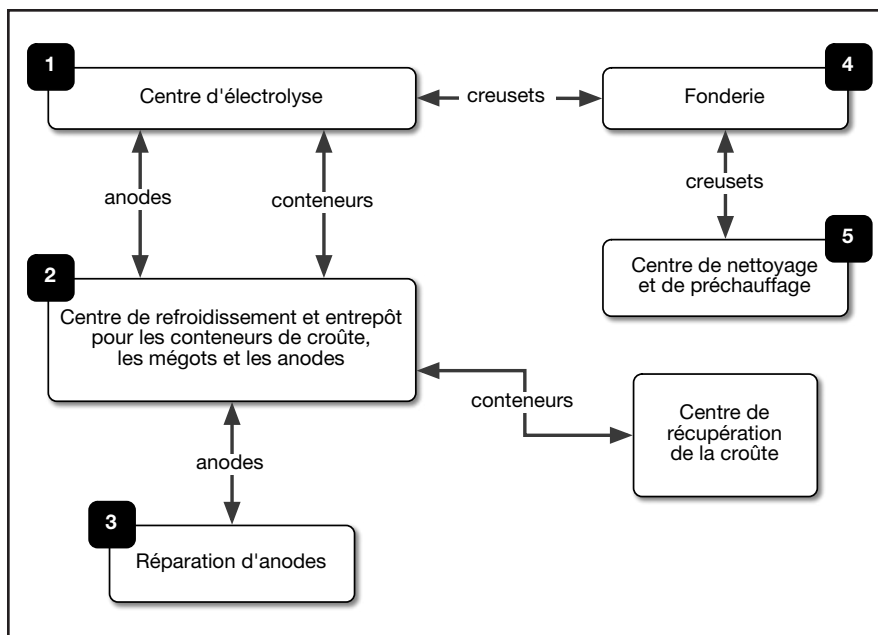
1
Centre d'électrolyse

creusets

4
Fonderie

anodes

conteneurs

creusets

5
Centre de nettoyage et de préchauffage

2
Centre de refroidissement et entrepôt pour les conteneurs de croûte, les mégots et les anodes

conteneurs

Centre de récupération de la croûte

anodes

3
Réparation d'anodes